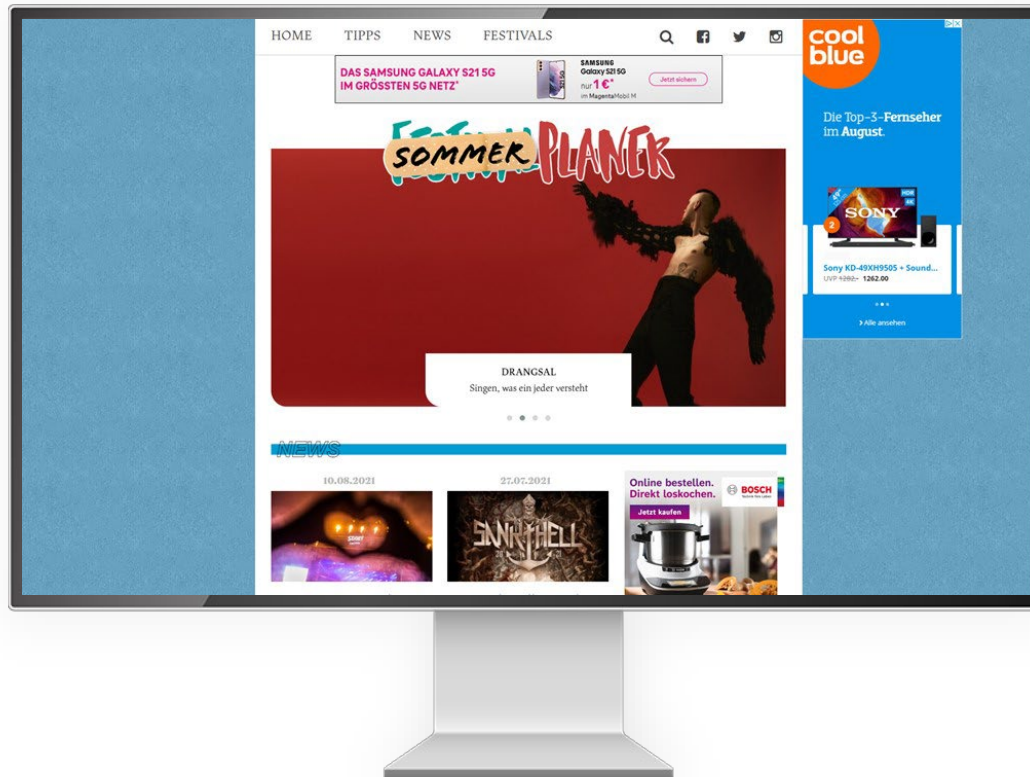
HOME TIPPS NEWS FESTIVALS

DAS SAMSUNG GALAXY S21 5G IM GRÖSSTEN 5G NETZ*

SAMSUNG Galaxy S21 5G nur 1 €* im MagentaMobil M

Jetzt sichern

SOMMER PLANER

DRANGSAL
Singen, was ein jeder versteht

NEWS

10.08.2021

27.07.2021

SANKT HELL

Online bestellen. Direkt loskochen.

BOSCH

Jetzt kaufen

cool blue

Die Top-3-Fernseher im August.

SONY

2

Sony KD-49XH9505 + Sound...
UVP 1282,- 1262.00

› Alle ansehen